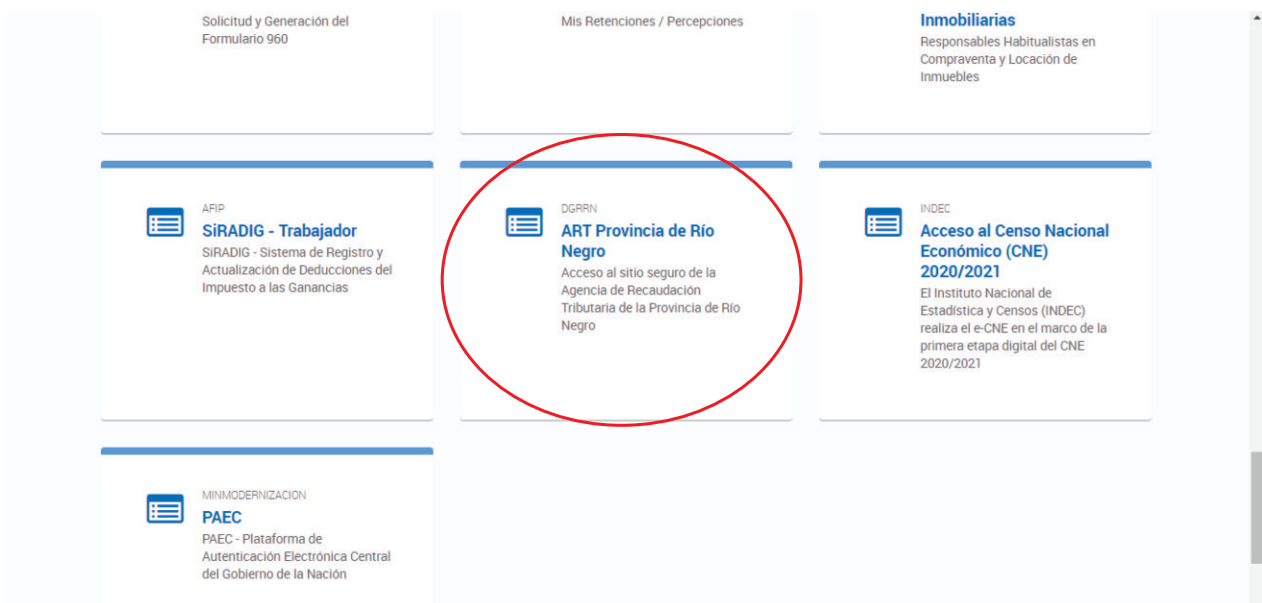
Solicitud y Generación del Formulario 960

Mis Retenciones / Percepciones

Inmobiliarias
Responsables Habitualistas en Compraventa y Locación de Inmuebles

AFIP
SiRADIG - Trabajador
SiRADIG - Sistema de Registro y Actualización de Deducciones del Impuesto a las Ganancias

DGRRN
ART Provincia de Río Negro
Acceso al sitio seguro de la Agencia de Recaudación Tributaria de la Provincia de Río Negro

INDEC
Acceso al Censo Nacional Económico (CNE) 2020/2021
El Instituto Nacional de Estadística y Censos (INDEC) realiza el e-CNE en el marco de la primera etapa digital del CNE 2020/2021

MINMODERNIZACION
PAEC
PAEC - Plataforma de Autenticación Electrónica Central del Gobierno de la Nación